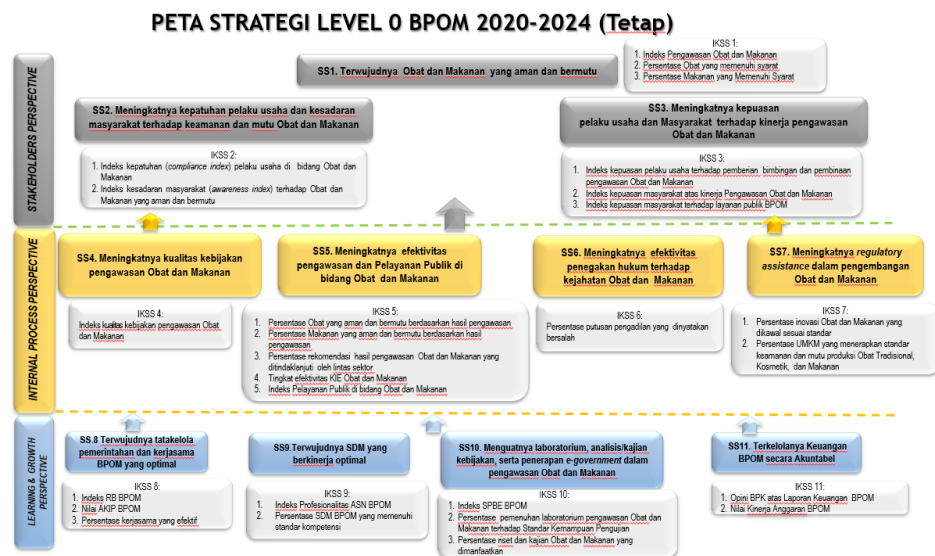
PETA STRATEGI LEVEL 0 BPOM 2020-2024 (Tetap)

STAKEHOLDERS PERSPECTIVE

SS1. Terwujudnya Obat dan Makanan yang aman dan bermutu

IKSS 1:
1. Indeks Pengawasan Obat dan Makanan
2. Persentase Obat yang memenuhi syarat
3. Persentase Makanan yang Memenuhi Syarat

SS2. Meningkatnya kepatuhan pelaku usaha dan kesadaran masyarakat terhadap keamanan dan mutu Obat dan Makanan

IKSS 2:
1. Indeks kepatuhan (compliance index) pelaku usaha di bidang Obat dan Makanan
2. Indeks kesadaran masyarakat (awareness index) terhadap Obat dan Makanan yang aman dan bermutu

SS3. Meningkatnya kepuasan pelaku usaha dan Masyarakat terhadap kinerja pengawasan Obat dan Makanan

IKSS 3:
1. Indeks kepuasan pelaku usaha terhadap pemberian bimbingan dan pembinaan pengawasan Obat dan Makanan
2. Indeks kepuasan masyarakat atas kinerja Pengawasan Obat dan Makanan
3. Indeks kepuasan masyarakat terhadap layanan publik BPOM

INTERNAL PROCESS PERSPECTIVE

SS4. Meningkatnya kualitas kebijakan pengawasan Obat dan Makanan

IKSS 4:
Indeks kualitas kebijakan pengawasan Obat dan Makanan

SS5. Meningkatnya efektivitas pengawasan dan Pelayanan Publik di bidang Obat dan Makanan

IKSS 5:
1. Persentase Obat yang aman dan bermutu berdasarkan hasil pengawasan
2. Persentase Makanan yang aman dan bermutu berdasarkan hasil pengawasan
3. Persentase rekomendasi hasil pengawasan Obat dan Makanan yang ditindaklanjuti oleh lintas sektor
4. Tingkat efektivitas KIE Obat dan Makanan
5. Indeks Pelayanan Publik di bidang Obat dan Makanan

SS6. Meningkatnya efektivitas penegakan hukum terhadap kejahatan Obat dan Makanan

IKSS 6:
Persentase putusan pengadilan yang dinyatakan bersalah

SS7. Meningkatnya regulatory assistance dalam pengembangan Obat dan Makanan

IKSS 7:
1. Persentase inovasi Obat dan Makanan yang dikawal sesuai standar
2. Persentase UMKM yang menerapkan standar keamanan dan mutu produksi Obat Tradisional, Kosmetik, dan Makanan

LEARNING & GROWTH PERSPECTIVE

SS.8 Terwujudnya tatakelola pemerintahan dan kerjasama BPOM yang optimal

IKSS 8:
1. Indeks RB BPOM
2. Nilai AKIP BPOM
3. Persentase kerjasama yang efektif

SS9. Terwujudnya SDM yang berkinerja optimal

IKSS 9:
1. Indeks Profesionalitas ASN BPOM
2. Persentase SDM BPOM yang memenuhi standar kompetensi

SS10. Menguatnya laboratorium, analisis/kajian kebijakan, serta penerapan e-government dalam pengawasan Obat dan Makanan

IKSS 10:
1. Indeks SPBE BPOM
2. Persentase pemenuhan laboratorium pengawasan Obat dan Makanan terhadap Standar Kemampuan Pengujian
3. Persentase hasil dan kajian Obat dan Makanan yang dimanfaatkan

SS11. Terkelolanya Keuangan BPOM secara Akuntabel

IKSS 11:
1. Opini BPK atas Laporan Keuangan BPOM
2. Nilai Kinerja Anggaran BPOM